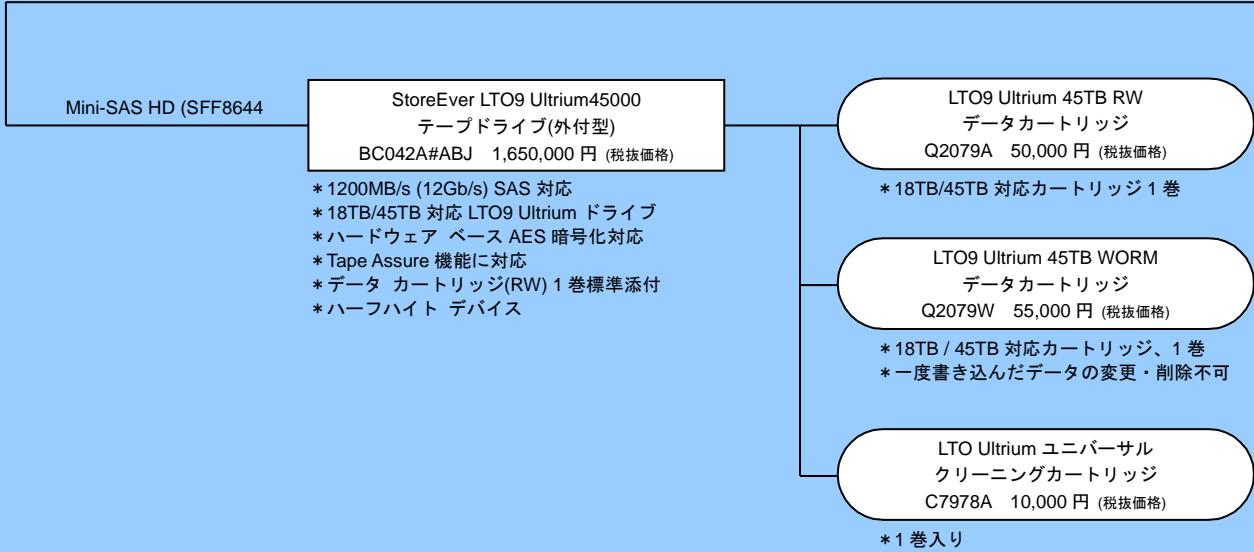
Mini-SAS HD (SFF8644

StoreEver LTO9 Ultrium45000
テープドライブ(外付型)
BC042A#ABJ 1,650,000 円 (税抜価格)

＊1200MB/s (12Gb/s) SAS 対応
＊18TB/45TB 対応 LTO9 Ultrium ドライブ
＊ハードウェア ベース AES 暗号化対応
＊Tape Assure 機能に対応
＊データ カートリッジ(RW) 1 巻標準添付
＊ハーフハイト デバイス

LTO9 Ultrium 45TB RW
データカートリッジ
Q2079A 50,000 円 (税抜価格)

＊18TB/45TB 対応カートリッジ 1 巻

LTO9 Ultrium 45TB WORM
データカートリッジ
Q2079W 55,000 円 (税抜価格)

＊18TB / 45TB 対応カートリッジ、1 巻
＊一度書き込んだデータの変更・削除不可

LTO Ultrium ユニバーサル
クリーニングカートリッジ
C7978A 10,000 円 (税抜価格)

＊1 巻入り